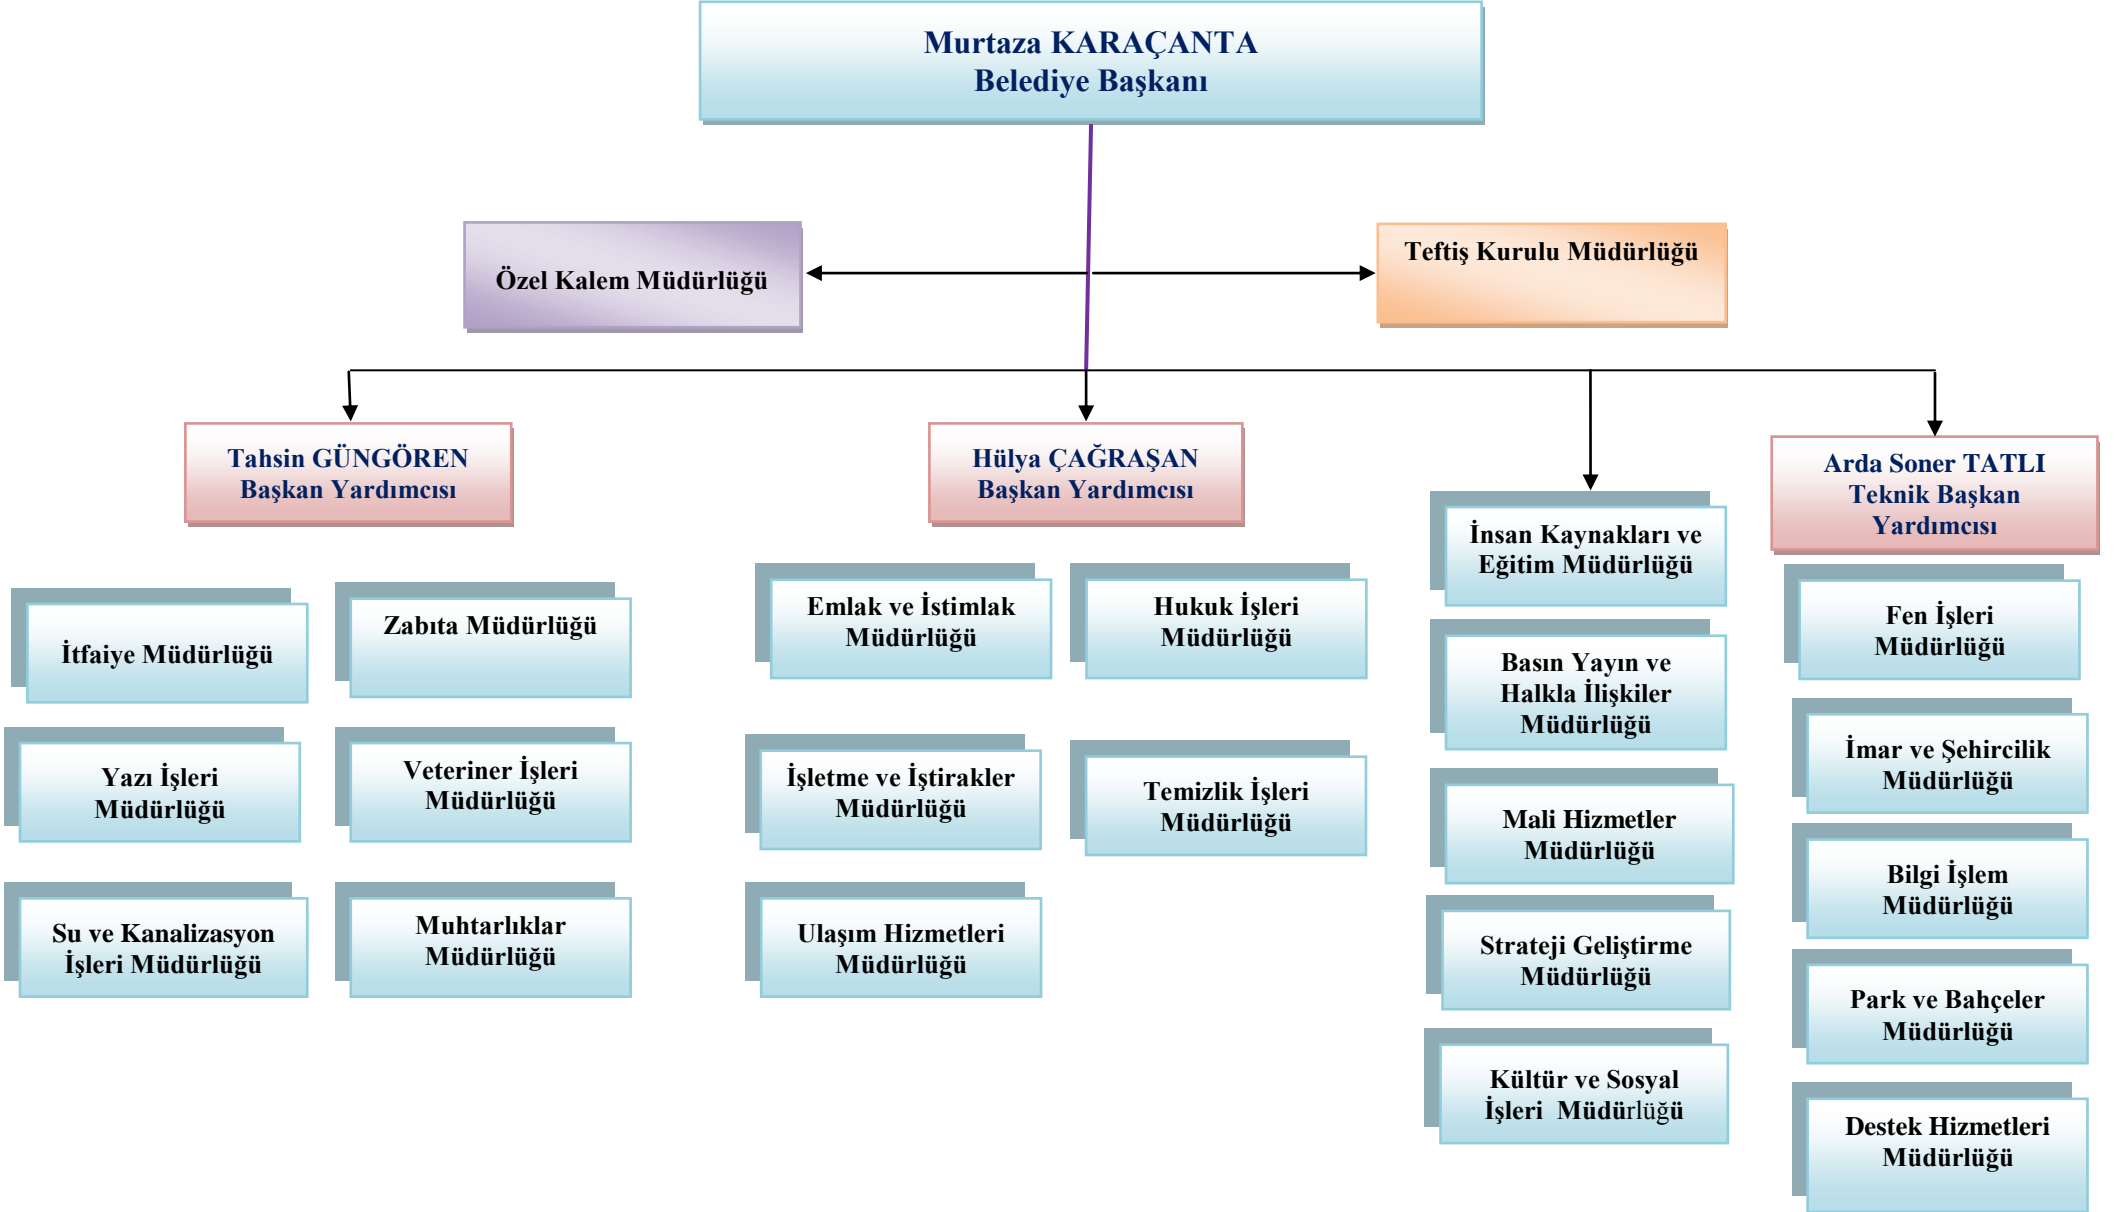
Murtaza KARAÇANTA
Belediye Başkanı

Özel Kalem Müdürlüğü

Teftiş Kurulu Müdürlüğü

Tahsin GÜNGÖREN
Başkan Yardımcısı

Hülya ÇAĞRAŞAN
Başkan Yardımcısı

Arda Soner TATLI
Teknik Başkan Yardımcısı

İtfaiye Müdürlüğü

Zabıta Müdürlüğü

Yazı İşleri Müdürlüğü

Veteriner İşleri Müdürlüğü

Su ve Kanalizasyon İşleri Müdürlüğü

Muhtarlıklar Müdürlüğü

Emlak ve İstimlak Müdürlüğü

Hukuk İşleri Müdürlüğü

İşletme ve İştirakler Müdürlüğü

Temizlik İşleri Müdürlüğü

Ulaşım Hizmetleri Müdürlüğü

İnsan Kaynakları ve Eğitim Müdürlüğü

Basın Yayın ve Halkla İlişkiler Müdürlüğü

Mali Hizmetler Müdürlüğü

Strateji Geliştirme Müdürlüğü

Kültür ve Sosyal İşleri Müdürlüğü

Fen İşleri Müdürlüğü

İmar ve Şehircilik Müdürlüğü

Bilgi İşlem Müdürlüğü

Park ve Bahçeler Müdürlüğü

Destek Hizmetleri Müdürlüğü